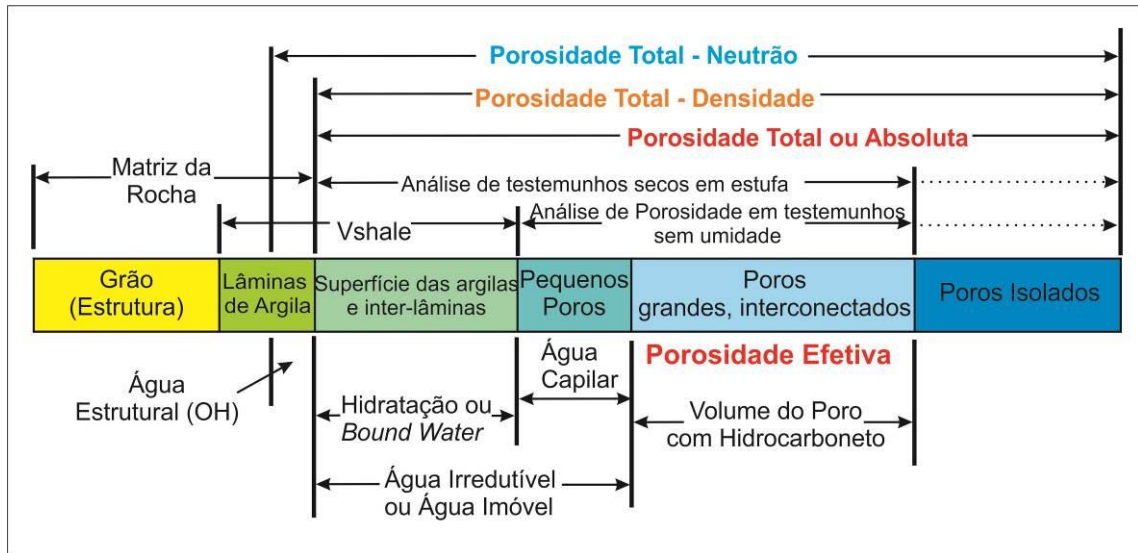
Porosidade Total - Neutrão

Porosidade Total - Densidade

Porosidade Total ou Absoluta

Matriz da Rocha

Análise de testemunhos secos em estufa

Vshale

Análise de Porosidade em testemunhos sem umidade

| Grão (Estrutura) | Lâminas de Argila | Superfície das argilas e inter-lâminas | Pequenos Poros | Poros grandes, interconectados | Poros Isolados |
|---|---|---|---|---|---|

Água Estrutural (OH)

Água Capilar

Porosidade Efetiva

Hidratação ou *Bound Water*

Volume do Poro com Hidrocarboneto

Água Irredutível ou Água Imóvel